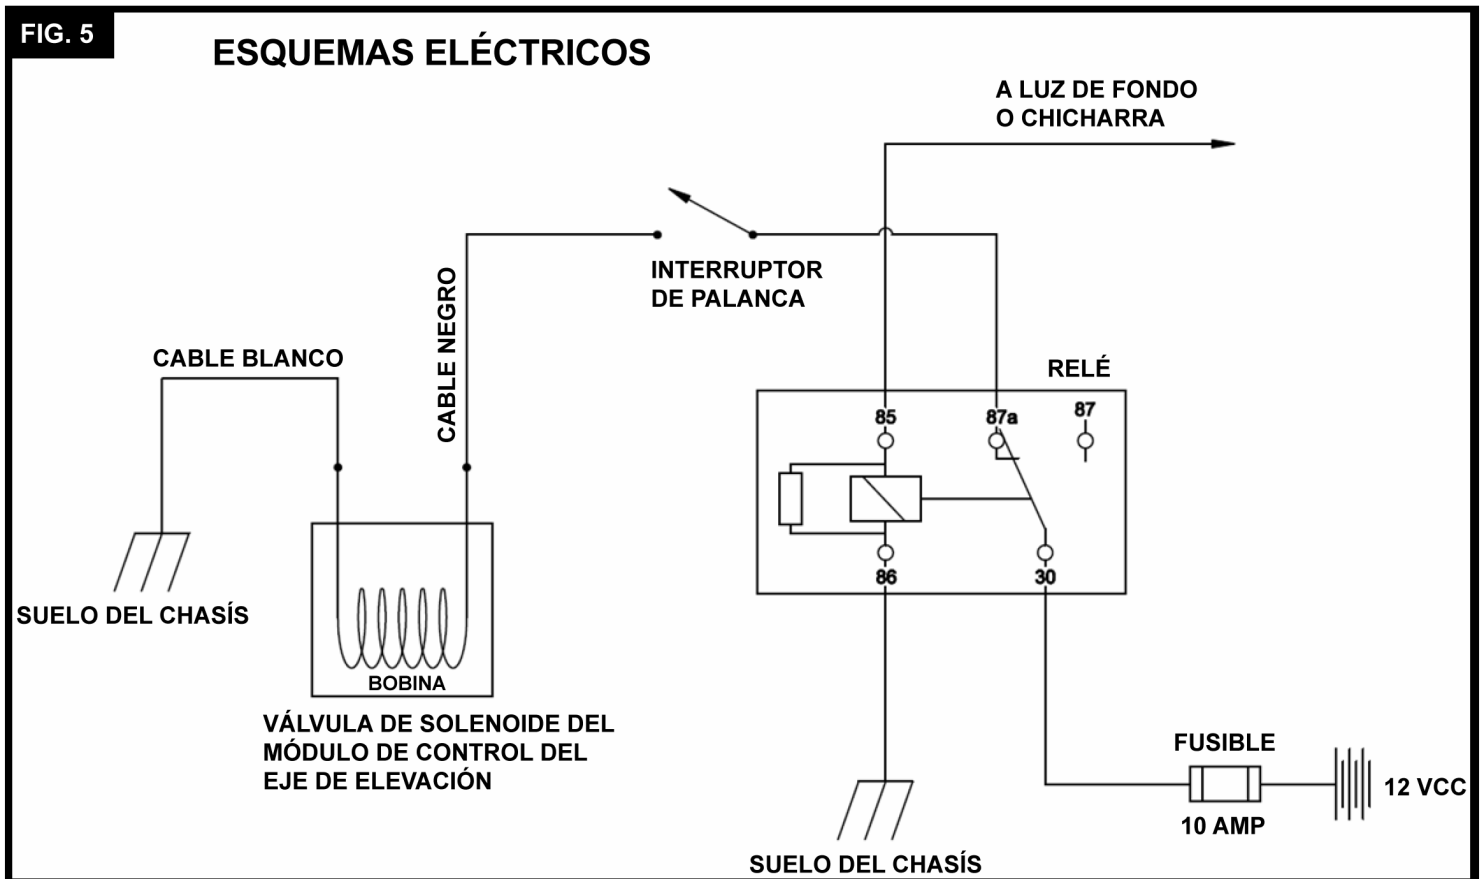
FIG. 5

ESQUEMAS ELÉCTRICOS

A LUZ DE FONDO O CHICHARRA

INTERRUPTOR DE PALANCA

CABLE NEGRO

CABLE BLANCO

RELÉ

85

87a

87

86

30

SUELO DEL CHASÍS

BOBINA

VÁLVULA DE SOLENOIDE DEL MÓDULO DE CONTROL DEL EJE DE ELEVACIÓN

FUSIBLE

12 VCC

10 AMP

SUELO DEL CHASÍS